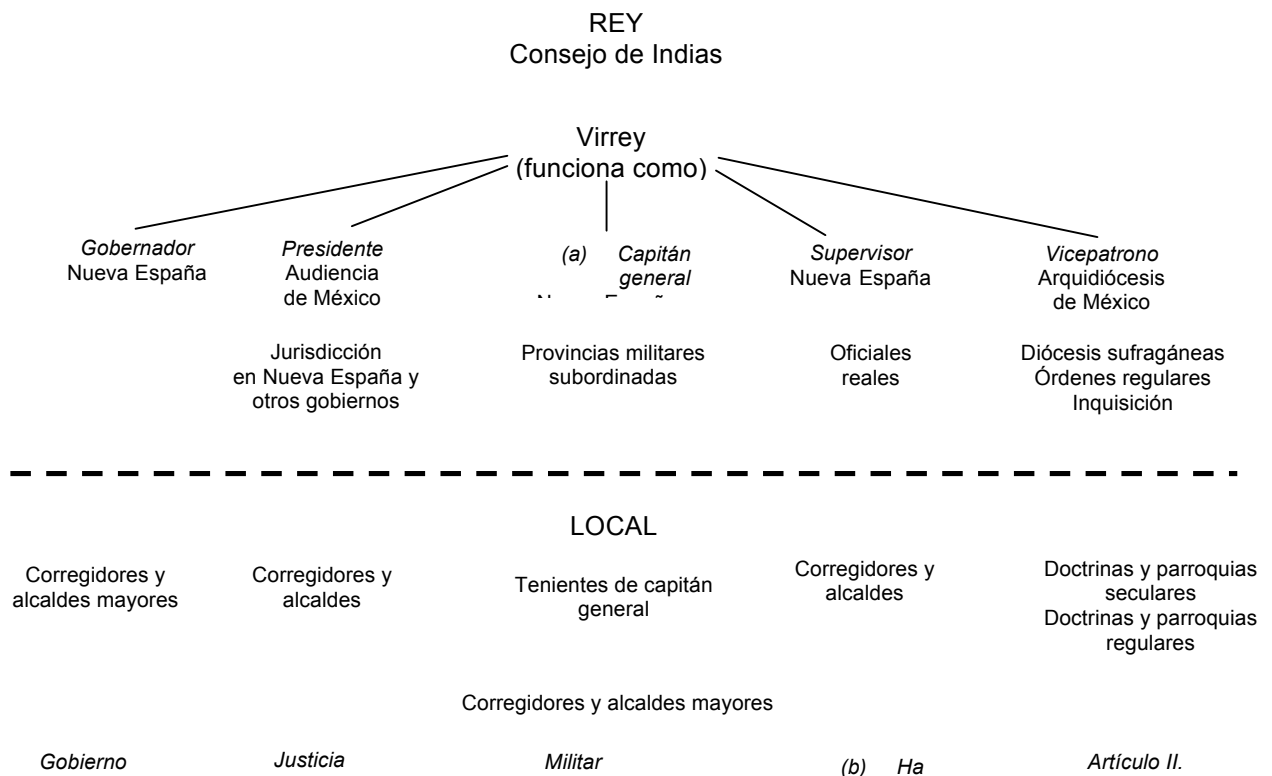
REY
Consejo de Indias

Virrey
(funciona como)

*Gobernador*
Nueva España

*Presidente*
Audiencia
de México

(a) *Capitán general*
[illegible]

*Supervisor*
Nueva España

*Vicepatrono*
Arquidiócesis
de México

Jurisdicción
en Nueva España y
otros gobiernos

Provincias militares
subordinadas

Oficiales
reales

Diócesis sufragáneas
Órdenes regulares
Inquisición

LOCAL

Corregidores y
alcaldes mayores

Corregidores y
alcaldes

Tenientes de capitán
general

Corregidores y
alcaldes

Doctrinas y parroquias
seculares
Doctrinas y parroquias
regulares

Corregidores y alcaldes mayores

*Gobierno*

*Justicia*

*Militar*

(b) *Ha*

*Artículo II.*